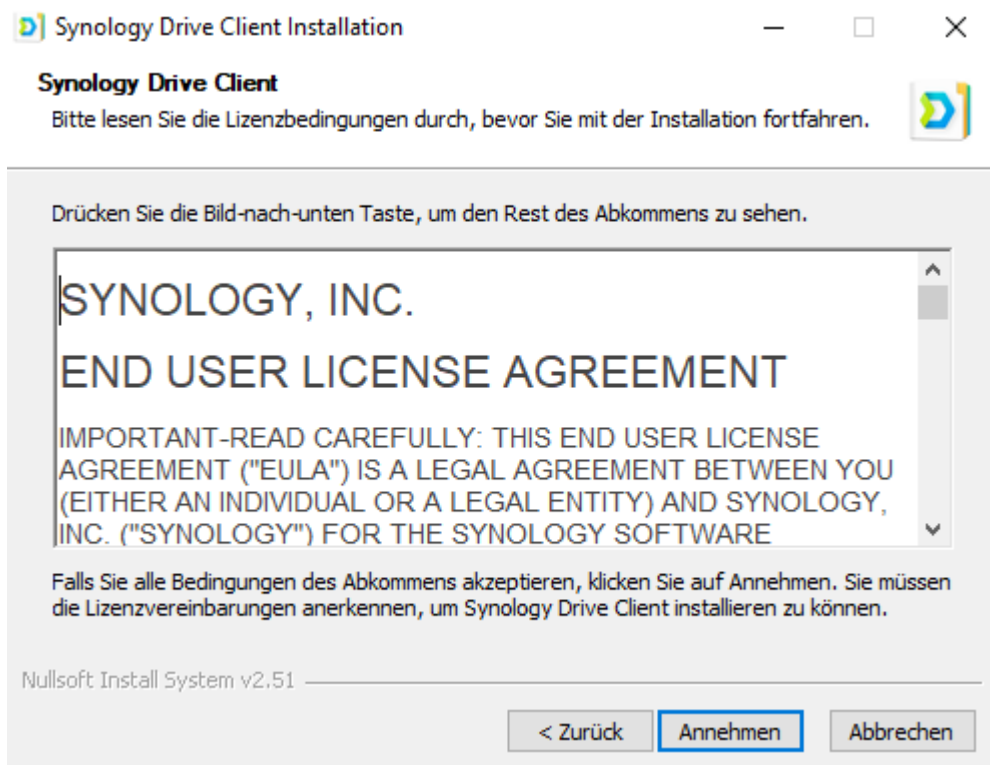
Synology Drive Client Installation

Synology Drive Client
Bitte lesen Sie die Lizenzbedingungen durch, bevor Sie mit der Installation fortfahren.

Drücken Sie die Bild-nach-unten Taste, um den Rest des Abkommens zu sehen.

SYNOLOGY, INC.

END USER LICENSE AGREEMENT

IMPORTANT-READ CAREFULLY: THIS END USER LICENSE AGREEMENT ("EULA") IS A LEGAL AGREEMENT BETWEEN YOU (EITHER AN INDIVIDUAL OR A LEGAL ENTITY) AND SYNOLOGY, INC. ("SYNOLOGY") FOR THE SYNOLOGY SOFTWARE

Falls Sie alle Bedingungen des Abkommens akzeptieren, klicken Sie auf Annehmen. Sie müssen die Lizenzvereinbarungen anerkennen, um Synology Drive Client installieren zu können.

Nullsoft Install System v2.51

< Zurück
Annehmen
Abbrechen